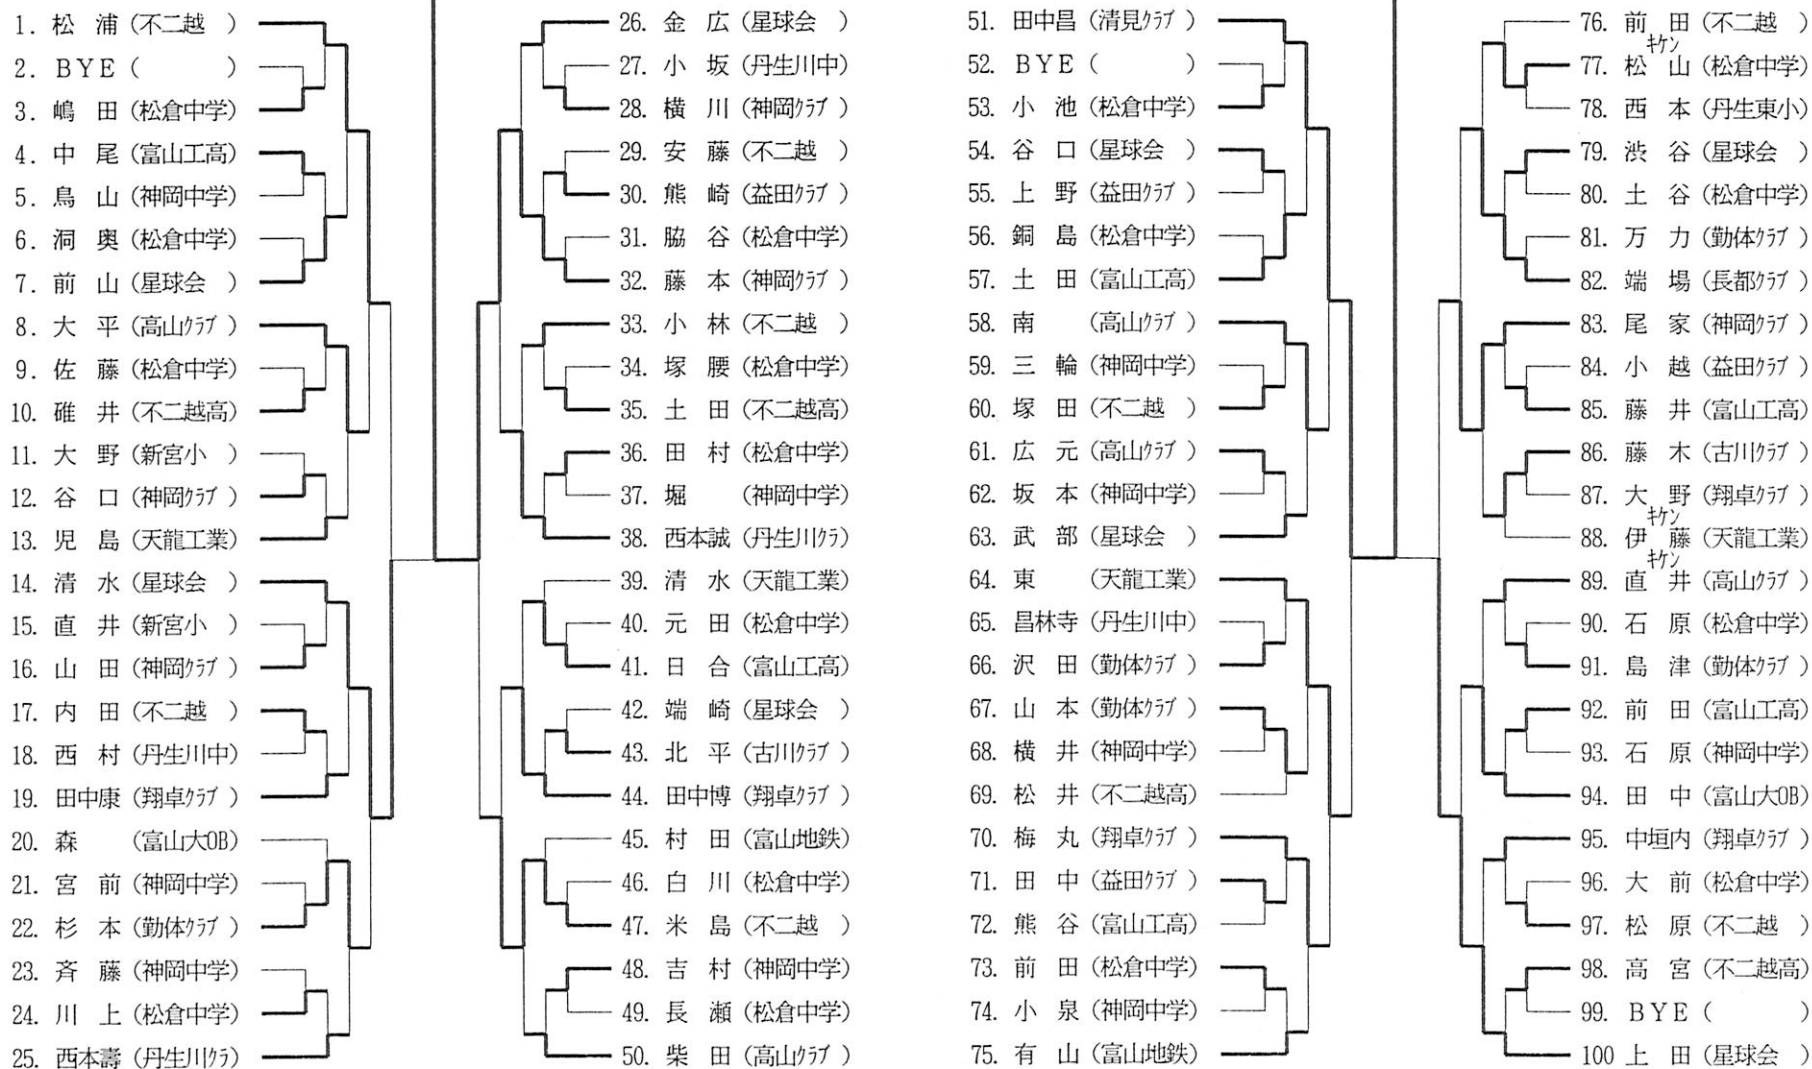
1. 松 浦 (不二越 )
2. BYE ( )
3. 嶋 田 (松倉中学)
4. 中 尾 (富山工高)
5. 鳥 山 (神岡中学)
6. 洞 奥 (松倉中学)
7. 前 山 (星球会 )
8. 大 平 (高山ｸﾗﾌﾞ )
9. 佐 藤 (松倉中学)
10. 碓 井 (不二越高)
11. 大 野 (新宮小 )
12. 谷 口 (神岡ｸﾗﾌﾞ )
13. 児 島 (天龍工業)
14. 清 水 (星球会 )
15. 直 井 (新宮小 )
16. 山 田 (神岡ｸﾗﾌﾞ )
17. 内 田 (不二越 )
18. 西 村 (丹生川中)
19. 田中康 (翔卓ｸﾗﾌﾞ )
20. 森 (富山大OB)
21. 宮 前 (神岡中学)
22. 杉 本 (勤体ｸﾗﾌﾞ )
23. 斉 藤 (神岡中学)
24. 川 上 (松倉中学)
25. 西本壽 (丹生川ｸﾗ)

26. 金 広 (星球会 )
27. 小 坂 (丹生川中)
28. 横 川 (神岡ｸﾗﾌﾞ )
29. 安 藤 (不二越 )
30. 熊 崎 (益田ｸﾗﾌﾞ )
31. 脇 谷 (松倉中学)
32. 藤 本 (神岡ｸﾗﾌﾞ )
33. 小 林 (不二越 )
34. 塚 腰 (松倉中学)
35. 土 田 (不二越高)
36. 田 村 (松倉中学)
37. 堀 (神岡中学)
38. 西本誠 (丹生川ｸﾗ)
39. 清 水 (天龍工業)
40. 元 田 (松倉中学)
41. 日 合 (富山工高)
42. 端 崎 (星球会 )
43. 北 平 (古川ｸﾗﾌﾞ )
44. 田中博 (翔卓ｸﾗﾌﾞ )
45. 村 田 (富山地鉄)
46. 白 川 (松倉中学)
47. 米 島 (不二越 )
48. 吉 村 (神岡中学)
49. 長 瀬 (松倉中学)
50. 柴 田 (高山ｸﾗﾌﾞ )

51. 田中昌 (清見ｸﾗﾌﾞ )
52. BYE ( )
53. 小 池 (松倉中学)
54. 谷 口 (星球会 )
55. 上 野 (益田ｸﾗﾌﾞ )
56. 銅 島 (松倉中学)
57. 土 田 (富山工高)
58. 南 (高山ｸﾗﾌﾞ )
59. 三 輪 (神岡中学)
60. 塚 田 (不二越 )
61. 広 元 (高山ｸﾗﾌﾞ )
62. 坂 本 (神岡中学)
63. 武 部 (星球会 )
64. 東 (天龍工業)
65. 昌林寺 (丹生川中)
66. 沢 田 (勤体ｸﾗﾌﾞ )
67. 山 本 (勤体ｸﾗﾌﾞ )
68. 横 井 (神岡中学)
69. 松 井 (不二越高)
70. 梅 丸 (翔卓ｸﾗﾌﾞ )
71. 田 中 (益田ｸﾗﾌﾞ )
72. 熊 谷 (富山工高)
73. 前 田 (松倉中学)
74. 小 泉 (神岡中学)
75. 有 山 (富山地鉄)

76. 前 田 (不二越 )
77. 松 ｷｹﾝ 山 (松倉中学)
78. 西 本 (丹生東小)
79. 渋 谷 (星球会 )
80. 土 谷 (松倉中学)
81. 万 力 (勤体ｸﾗﾌﾞ )
82. 端 場 (長都ｸﾗﾌﾞ )
83. 尾 家 (神岡ｸﾗﾌﾞ )
84. 小 越 (益田ｸﾗﾌﾞ )
85. 藤 井 (富山工高)
86. 藤 木 (古川ｸﾗﾌﾞ )
87. 大 野 (翔卓ｸﾗﾌﾞ )
88. 伊 ｷｹﾝ 藤 (天龍工業)
89. 直 ｷｹﾝ 井 (高山ｸﾗﾌﾞ )
90. 石 原 (松倉中学)
91. 島 津 (勤体ｸﾗﾌﾞ )
92. 前 田 (富山工高)
93. 石 原 (神岡中学)
94. 田 中 (富山大OB)
95. 中垣内 (翔卓ｸﾗﾌﾞ )
96. 大 前 (松倉中学)
97. 松 原 (不二越 )
98. 高 宮 (不二越高)
99. BYE ( )
100 上 田 (星球会 )